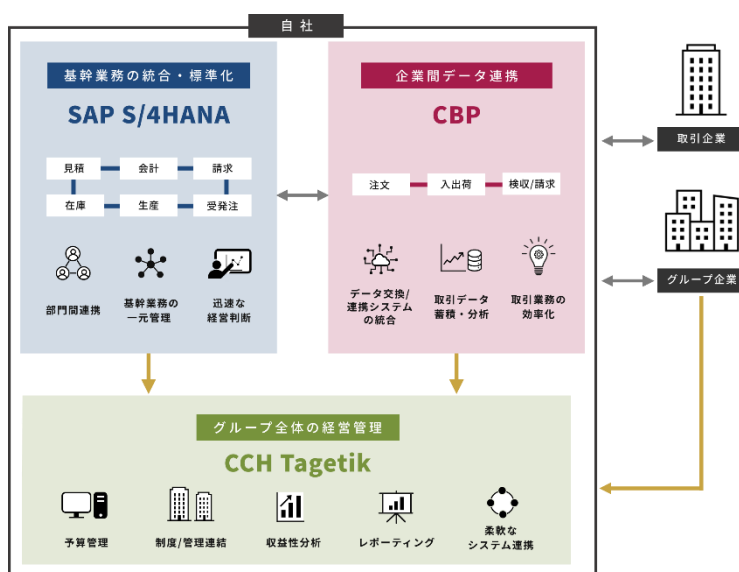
自社

基幹業務の統合・標準化

SAP S/4HANA

見積
会計
請求
在庫
生産
受発注

部門間連携

基幹業務の一元管理

迅速な経営判断

企業間データ連携

CBP

注文
入出荷
検収/請求

データ交換/連携システムの統合

取引データ蓄積・分析

取引業務の効率化

取引企業

グループ企業

グループ全体の経営管理

CCH Tagetik

予算管理

制度/管理連結

収益性分析

レポーティング

柔軟なシステム連携